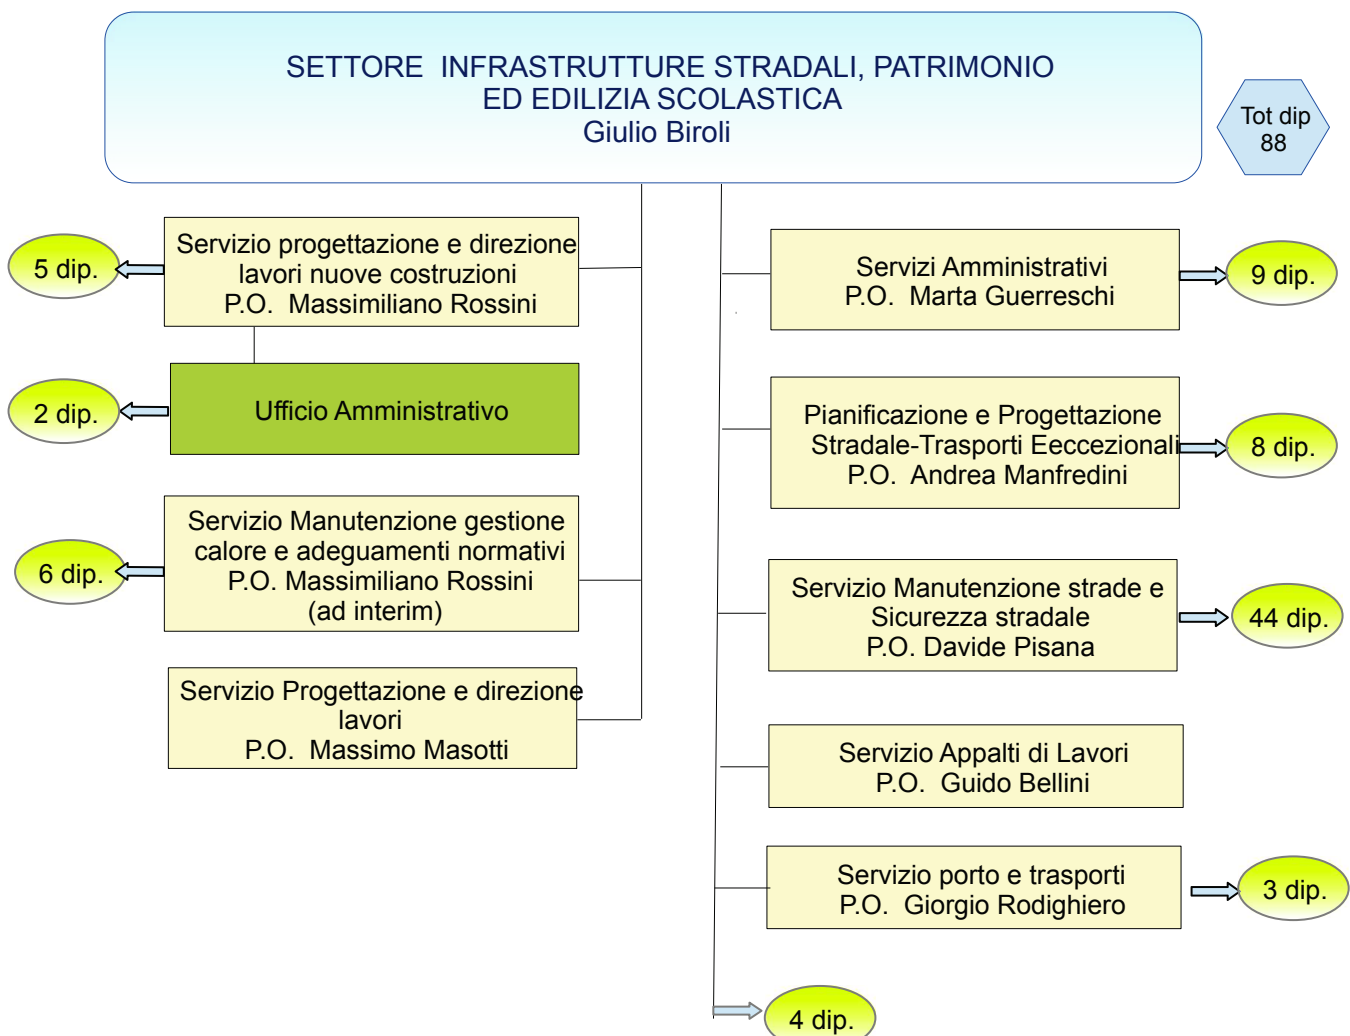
SETTORE INFRASTRUTTURE STRADALI, PATRIMONIO ED EDILIZIA SCOLASTICA
Giulio Biroli

Tot dip
88

5 dip.

Servizio progettazione e direzione lavori nuove costruzioni
P.O. Massimiliano Rossini

2 dip.

Ufficio Amministrativo

6 dip.

Servizio Manutenzione gestione calore e adeguamenti normativi
P.O. Massimiliano Rossini
(ad interim)

Servizio Progettazione e direzione lavori
P.O. Massimo Masotti

Servizi Amministrativi
P.O. Marta Guerreschi

9 dip.

Pianificazione e Progettazione Stradale-Trasporti Eeccezionali
P.O. Andrea Manfredini

8 dip.

Servizio Manutenzione strade e Sicurezza stradale
P.O. Davide Pisana

44 dip.

Servizio Appalti di Lavori
P.O. Guido Bellini

Servizio porto e trasporti
P.O. Giorgio Rodighiero

3 dip.

4 dip.